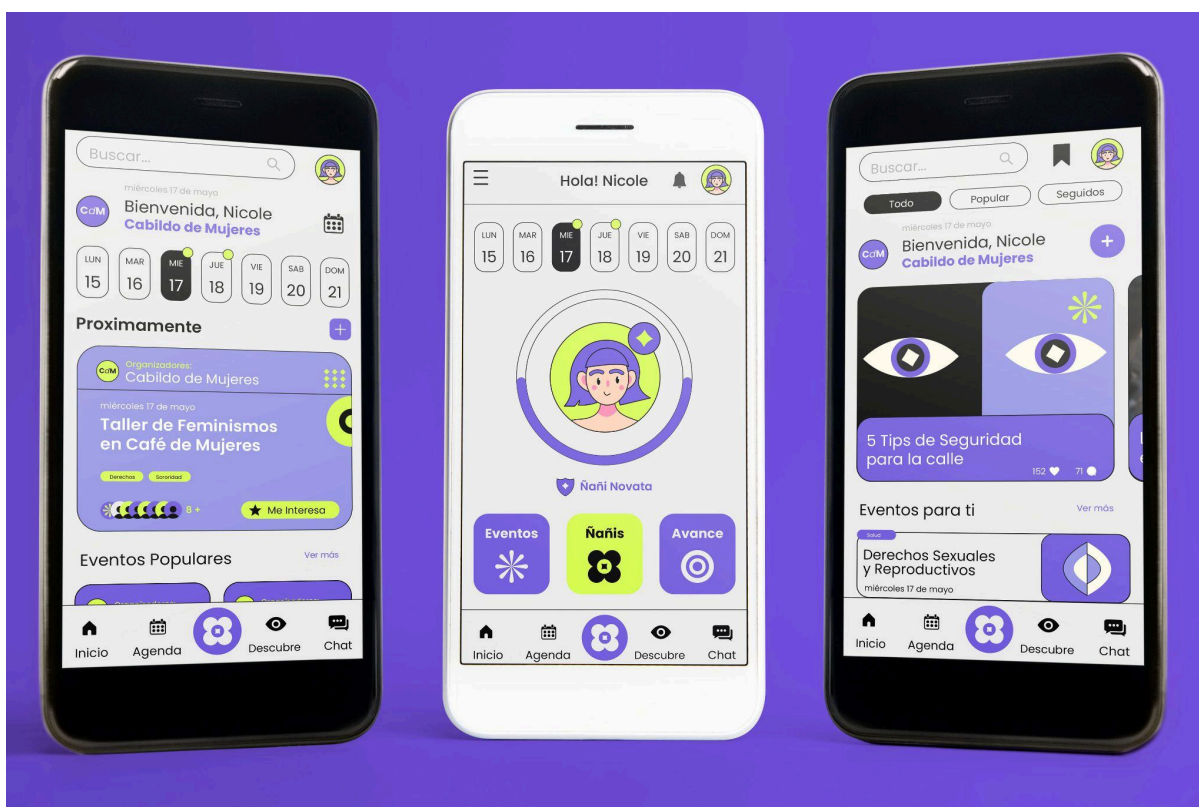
Buscar...

CdM miércoles 17 de mayo
Bienvenida, Nicole
Cabildo de Mujeres

LUN 15 MAR 16 MIE 17 JUE 18 VIE 19 SAB 20 DOM 21

Proximamente

CdM Organizadores:
Cabildo de Mujeres

miércoles 17 de mayo
Taller de Feminismos en Café de Mujeres

Derechos Sororidad

8 +
Me Interesa

Eventos Populares
Ver más

Inicio Agenda Descubre Chat

Hola! Nicole

LUN 15 MAR 16 MIE 17 JUE 18 VIE 19 SAB 20 DOM 21

Ñañi Novata

Eventos
Ñañis
Avance

Inicio Agenda Descubre Chat

Buscar...

Todo Popular Seguidos

CdM miércoles 17 de mayo
Bienvenida, Nicole
Cabildo de Mujeres

5 Tips de Seguridad para la calle
152 71

Eventos para ti
Ver más

Salud
Derechos Sexuales y Reproductivos
miércoles 17 de mayo

Inicio Agenda Descubre Chat